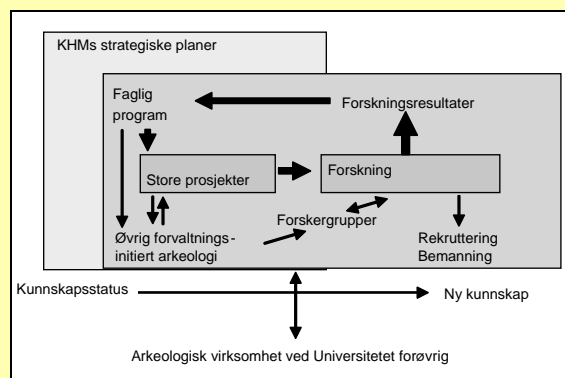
KHMs strategiske planer

Faglig program

Forskningsresultater

Store prosjekter

Forskning

Forskergrupper

Øvrig forvaltningsinitiert arkeologi

Rekruttering
Bemanning

Kunnskapsstatus

Ny kunnskap

Arkeologisk virksomhet ved Universitetet forøvrig